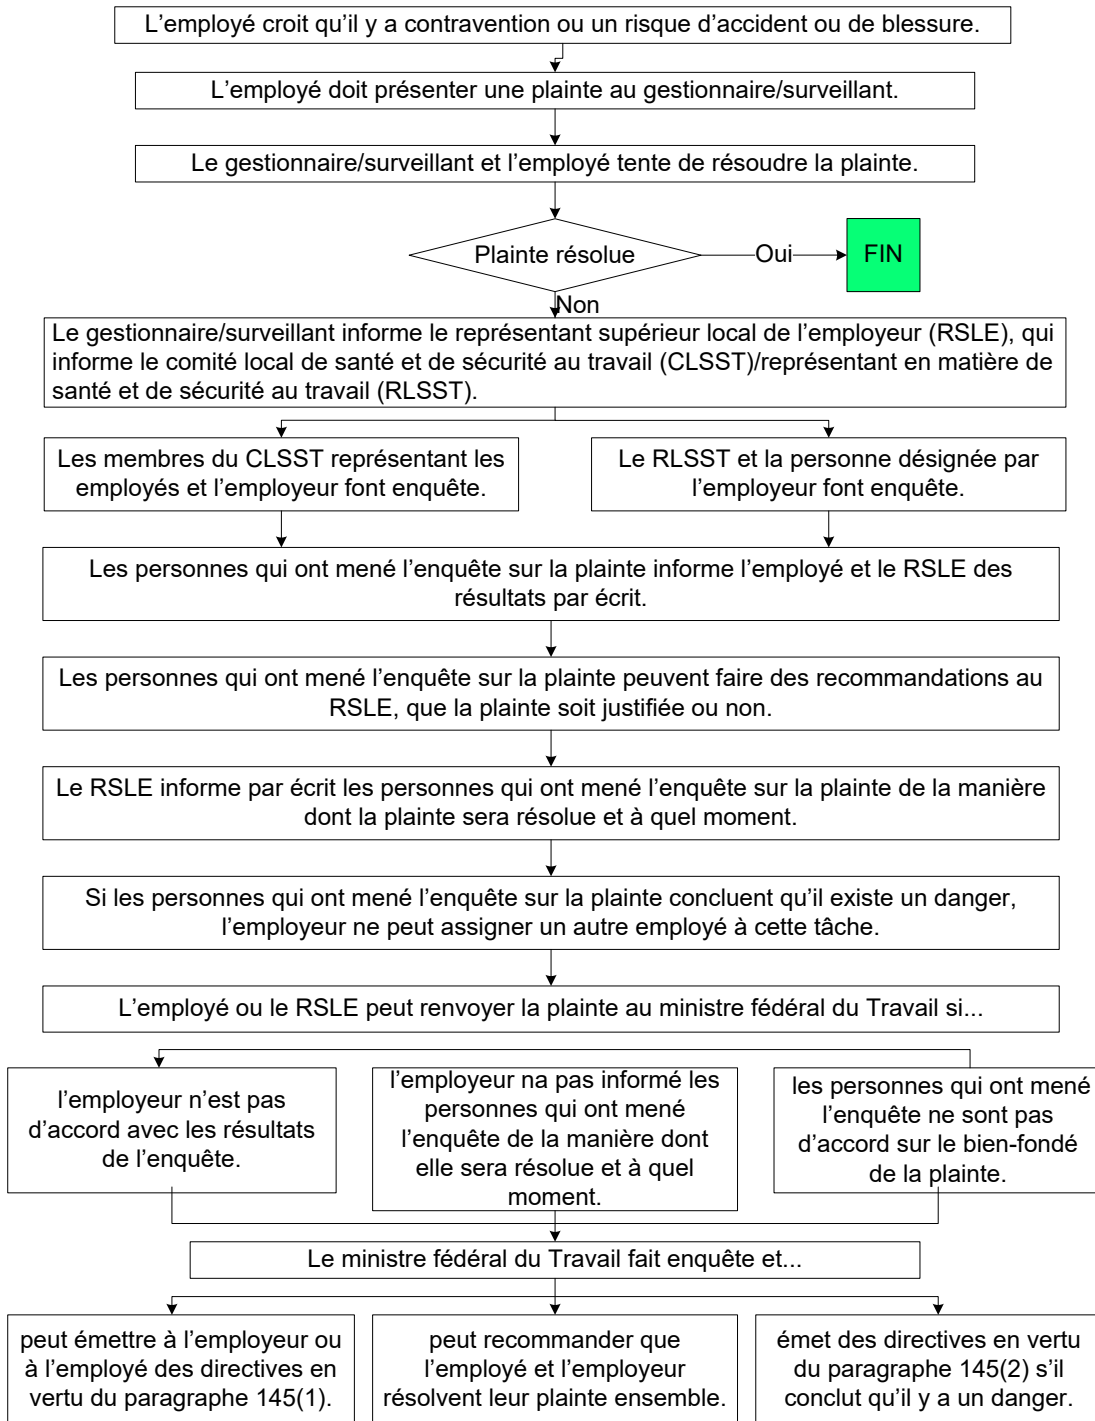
L’employé croit qu’il y a contravention ou un risque d’accident ou de blessure.

L’employé doit présenter une plainte au gestionnaire/surveillant.

Le gestionnaire/surveillant et l’employé tente de résoudre la plainte.

Plainte résolue

Oui

FIN

Non

Le gestionnaire/surveillant informe le représentant supérieur local de l’employeur (RSLE), qui informe le comité local de santé et de sécurité au travail (CLSST)/représentant en matière de santé et de sécurité au travail (RLSST).

Les membres du CLSST représentant les employés et l’employeur font enquête.

Le RLSST et la personne désignée par l’employeur font enquête.

Les personnes qui ont mené l’enquête sur la plainte informe l’employé et le RSLE des résultats par écrit.

Les personnes qui ont mené l’enquête sur la plainte peuvent faire des recommandations au RSLE, que la plainte soit justifiée ou non.

Le RSLE informe par écrit les personnes qui ont mené l’enquête sur la plainte de la manière dont la plainte sera résolue et à quel moment.

Si les personnes qui ont mené l’enquête sur la plainte concluent qu’il existe un danger, l’employeur ne peut assigner un autre employé à cette tâche.

L’employé ou le RSLE peut renvoyer la plainte au ministre fédéral du Travail si...

l’employeur n’est pas d’accord avec les résultats de l’enquête.

l’employeur na pas informé les personnes qui ont mené l’enquête de la manière dont elle sera résolue et à quel moment.

les personnes qui ont mené l’enquête ne sont pas d’accord sur le bien-fondé de la plainte.

Le ministre fédéral du Travail fait enquête et...

peut émettre à l’employeur ou à l’employé des directives en vertu du paragraphe 145(1).

peut recommander que l’employé et l’employeur résolvent leur plainte ensemble.

émet des directives en vertu du paragraphe 145(2) s’il conclut qu’il y a un danger.